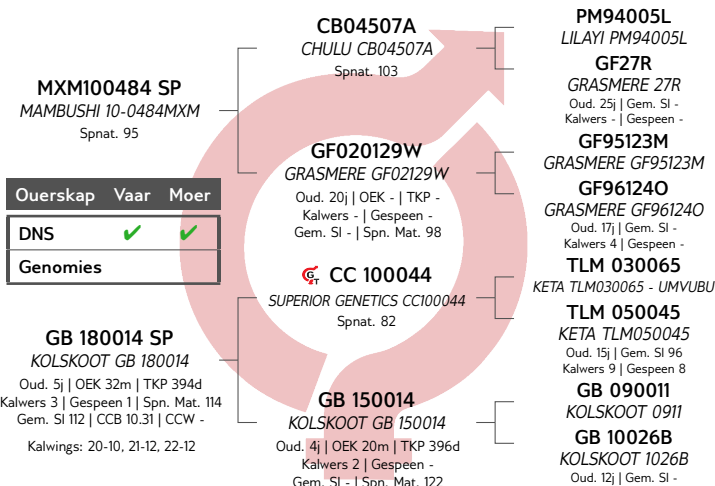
MXM100484 SP
MAMBUSHI 10-0484MXM
Spnat. 95

| Ouerskap | Vaar | Moer |
|---|---|---|
| DNS | ✔ | ✔ |
| Genomies | | |

GB 180014 SP
KOLSKOOT GB 180014
Oud. 5j | OEK 32m | TKP 394d
Kalwers 3 | Gespeen 1 | Spn. Mat. 114
Gem. Sl 112 | CCB 10.31 | CCW -

Kalwings: 20-10, 21-12, 22-12

CB04507A
CHULU CB04507A
Spnat. 103

GF020129W
GRASMERE GF02129W
Oud. 20j | OEK - | TKP -
Kalwers - | Gespeen -
Gem. Sl - | Spn. Mat. 98

CC 100044
SUPERIOR GENETICS CC100044
Spnat. 82

GB 150014
KOLSKOOT GB 150014
Oud. 4j | OEK 20m | TKP 396d
Kalwers 2 | Gespeen -
Gem. Sl - | Spn. Mat. 122

PM94005L
LILAYI PM94005L

GF27R
GRASMERE 27R
Oud. 25j | Gem. Sl -
Kalwers - | Gespeen -

GF95123M
GRASMERE GF95123M

GF96124O
GRASMERE GF96124O
Oud. 17j | Gem. Sl -
Kalwers 4 | Gespeen -

TLM 030065
KETA TLM030065 - UMVUBU

TLM 050045
KETA TLM050045
Oud. 15j | Gem. Sl 96
Kalwers 9 | Gespeen 8

GB 090011
KOLSKOOT 0911

GB 10026B
KOLSKOOT 1026B
Oud. 12j | Gem. Sl -